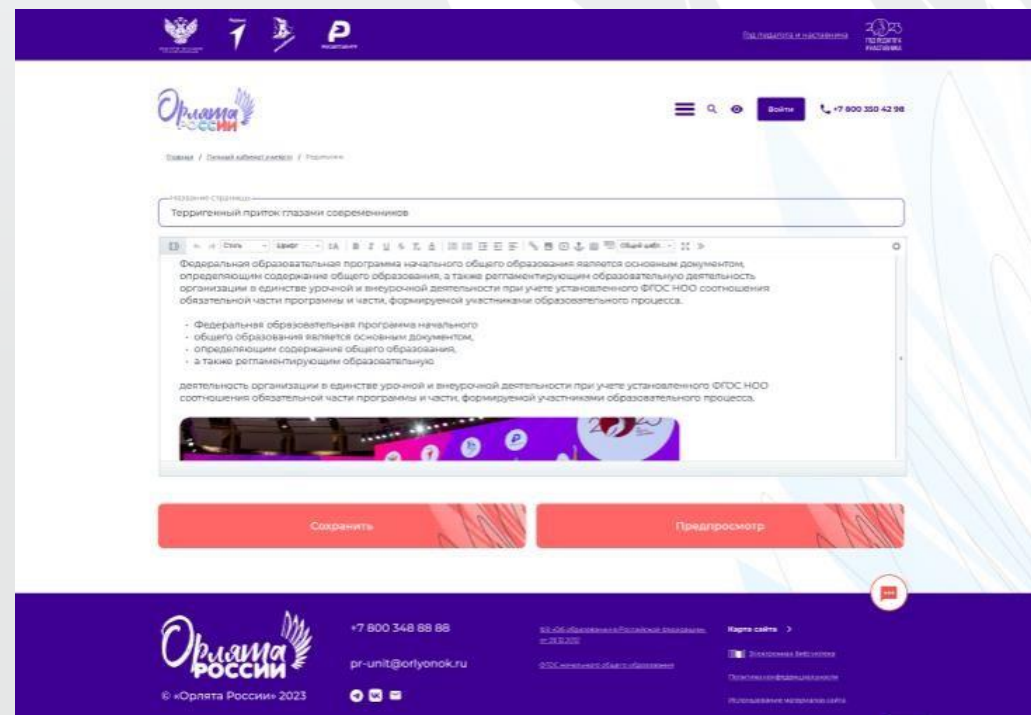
Год педагога и наставника

Орлята России

Войти

+7 800 350 42 98

Главная / Личный кабинет учителя / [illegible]

Название страницы

Терригенный приток глазами современников

Стиль Шрифт

Федеральная образовательная программа начального общего образования является основным документом, определяющим содержание общего образования, а также регламентирующим образовательную деятельность организации в единстве урочной и внеурочной деятельности при учете установленного ФГОС НОО соотношения обязательной части программы и части, формируемой участниками образовательного процесса.

- Федеральная образовательная программа начального
- общего образования является основным документом,
- определяющим содержание общего образования,
- а также регламентирующим образовательную

деятельность организации в единстве урочной и внеурочной деятельности при учете установленного ФГОС НОО соотношения обязательной части программы и части, формируемой участниками образовательного процесса.

Сохранить

Предпросмотр

Орлята России

© «Орлята России» 2023

+7 800 348 88 88

pr-unit@orlyonok.ru

ФЗ «Об образовании в Российской Федерации» от 29.12.2012

ФГОС начального общего образования

Карта сайта >

Электронная библиотека

Политика конфиденциальности

Использование материалов сайта